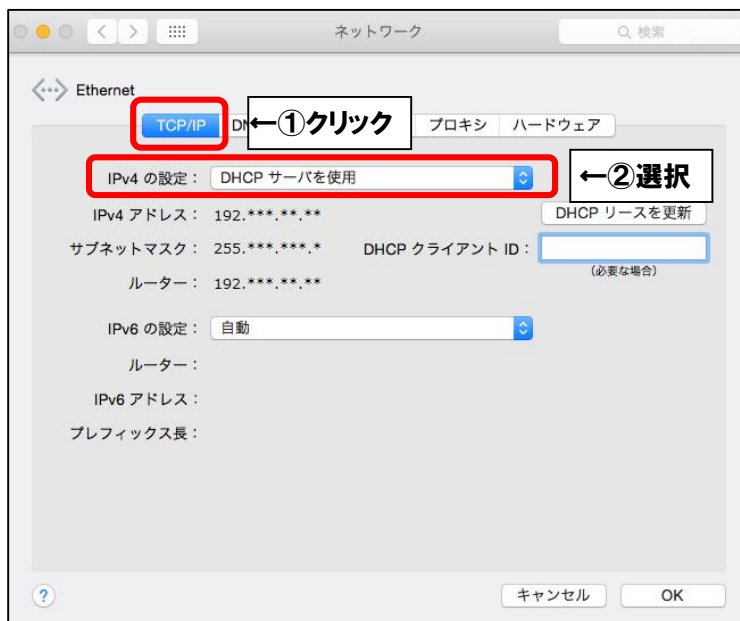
ネットワーク

検索

Ethernet

TCP/IP

DN

←①クリック

プロキシ

ハードウェア

IPv4 の設定： DHCP サーバを使用

←②選択

IPv4 アドレス： 192.***.**.**

DHCP リースを更新

サブネットマスク： 255.***.***.*

DHCP クライアント ID：

（必要な場合）

ルーター： 192.***.**.**

IPv6 の設定： 自動

ルーター：

IPv6 アドレス：

プレフィックス長：

?

キャンセル

OK